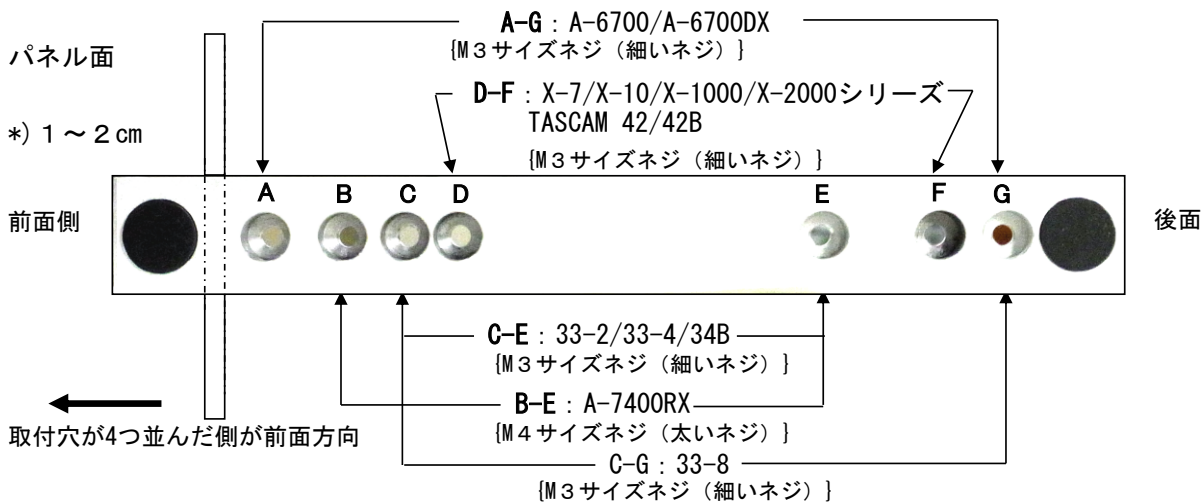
A-G：A-6700/A-6700DX
{M３サイズネジ（細いネジ）}

パネル面

D-F：X-7/X-10/X-1000/X-2000シリーズ
TASCAM 42/42B
{M３サイズネジ（細いネジ）}

*）１～２cm

前面側

A B C D E F G

後面

C-E：33-2/33-4/34B
{M３サイズネジ（細いネジ）}

B-E：A-7400RX
{M４サイズネジ（太いネジ）}

取付穴が4つ並んだ側が前面方向

C-G：33-8
{M３サイズネジ（細いネジ）}